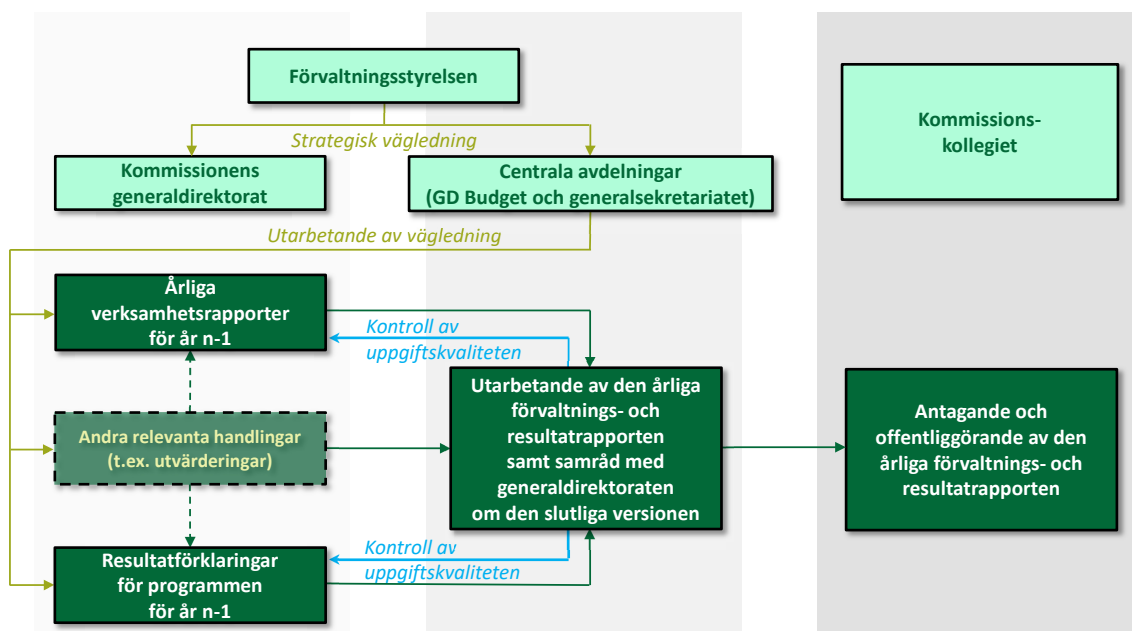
Förvaltningsstyrelsen

Strategisk vägledning

Kommissionens generaldirektorat

Centrala avdelningar (GD Budget och generalsekretariatet)

Kommissions-kollegiet

Utarbetande av vägledning

Årliga verksamhetsrapporter för år n-1

Kontroll av uppgiftskvaliteten

Utarbetande av den årliga förvaltnings- och resultatrapporten samt samråd med generaldirektoraten om den slutliga versionen

Andra relevanta handlingar (t.ex. utvärderingar)

Antagande och offentliggörande av den årliga förvaltnings- och resultatrapporten

Kontroll av uppgiftskvaliteten

Resultatförklaringar för programmen för år n-1